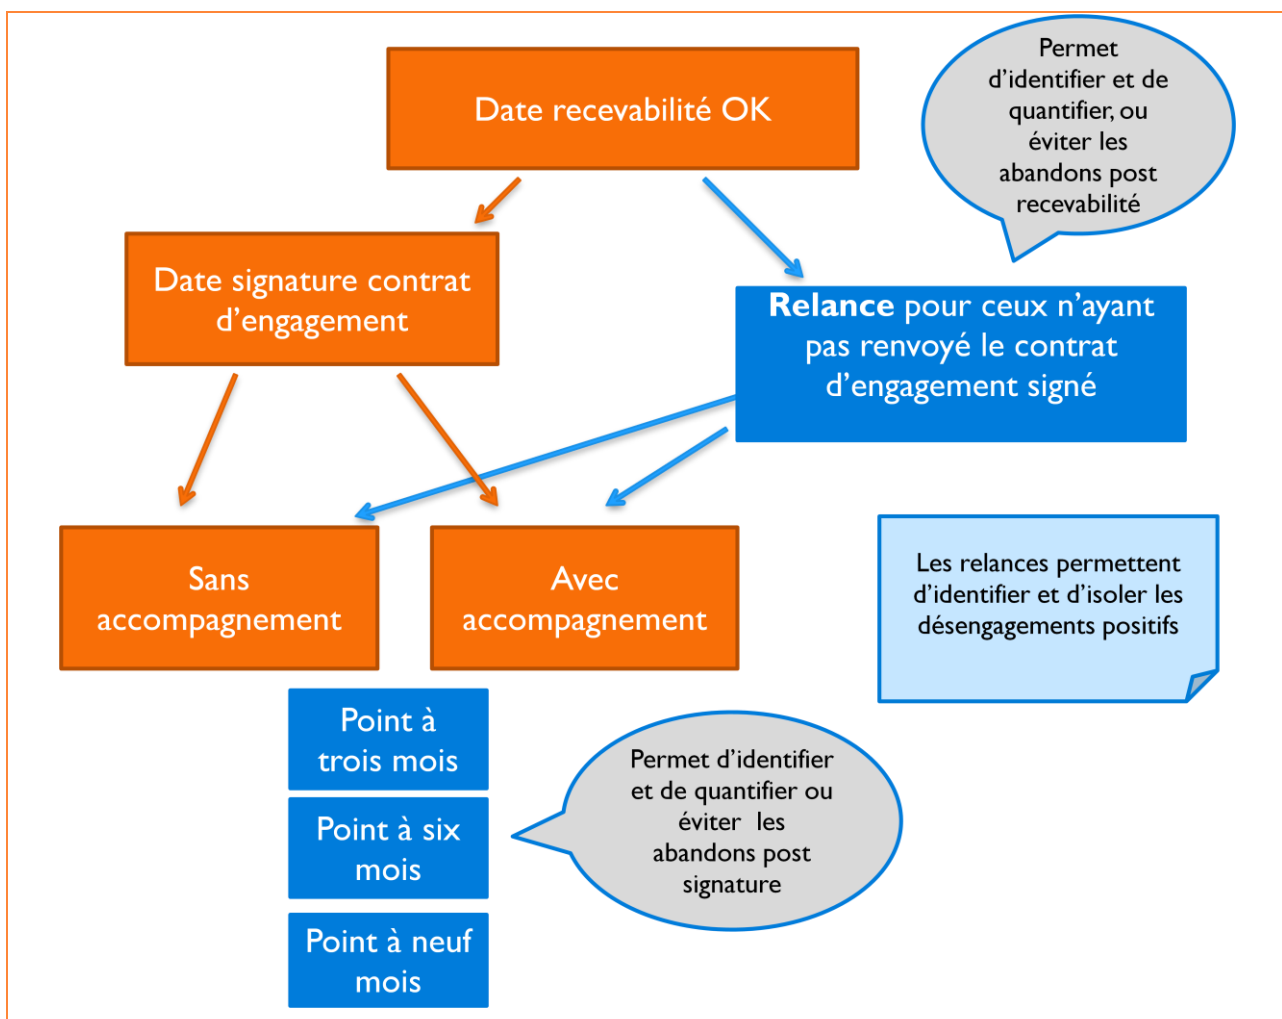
Date recevabilité OK

Permet d'identifier et de quantifier, ou éviter les abandons post recevabilité

Date signature contrat d'engagement

Relance pour ceux n'ayant pas renvoyé le contrat d'engagement signé

Sans accompagnement

Avec accompagnement

Les relances permettent d'identifier et d'isoler les désengagements positifs

Point à trois mois

Point à six mois

Point à neuf mois

Permet d'identifier et de quantifier ou éviter les abandons post signature